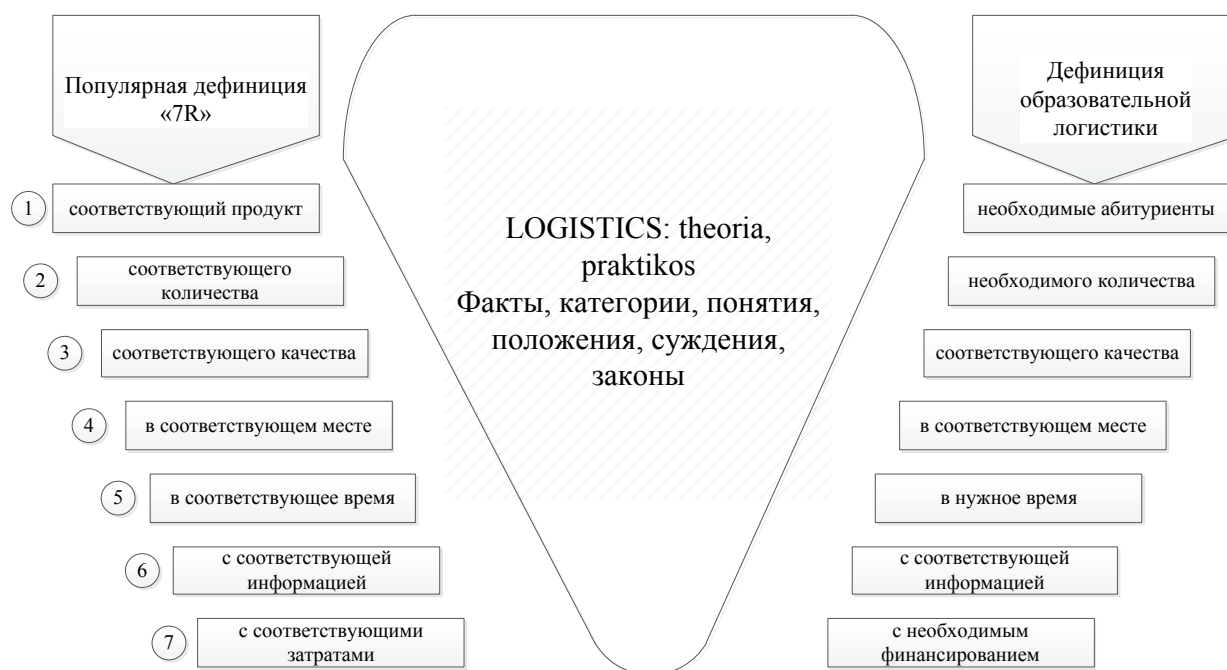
Популярная дефиниция «7R»

1 соответствующий продукт

2 соответствующего количества

3 соответствующего качества

4 в соответствующем месте

5 в соответствующее время

6 с соответствующей информацией

7 с соответствующими затратами

LOGISTICS: theoria, praktikos
Факты, категории, понятия, положения, суждения, законы

Дефиниция образовательной логистики

необходимые абитуриенты

необходимого количества

соответствующего качества

в соответствующем месте

в нужное время

с соответствующей информацией

с необходимым финансированием